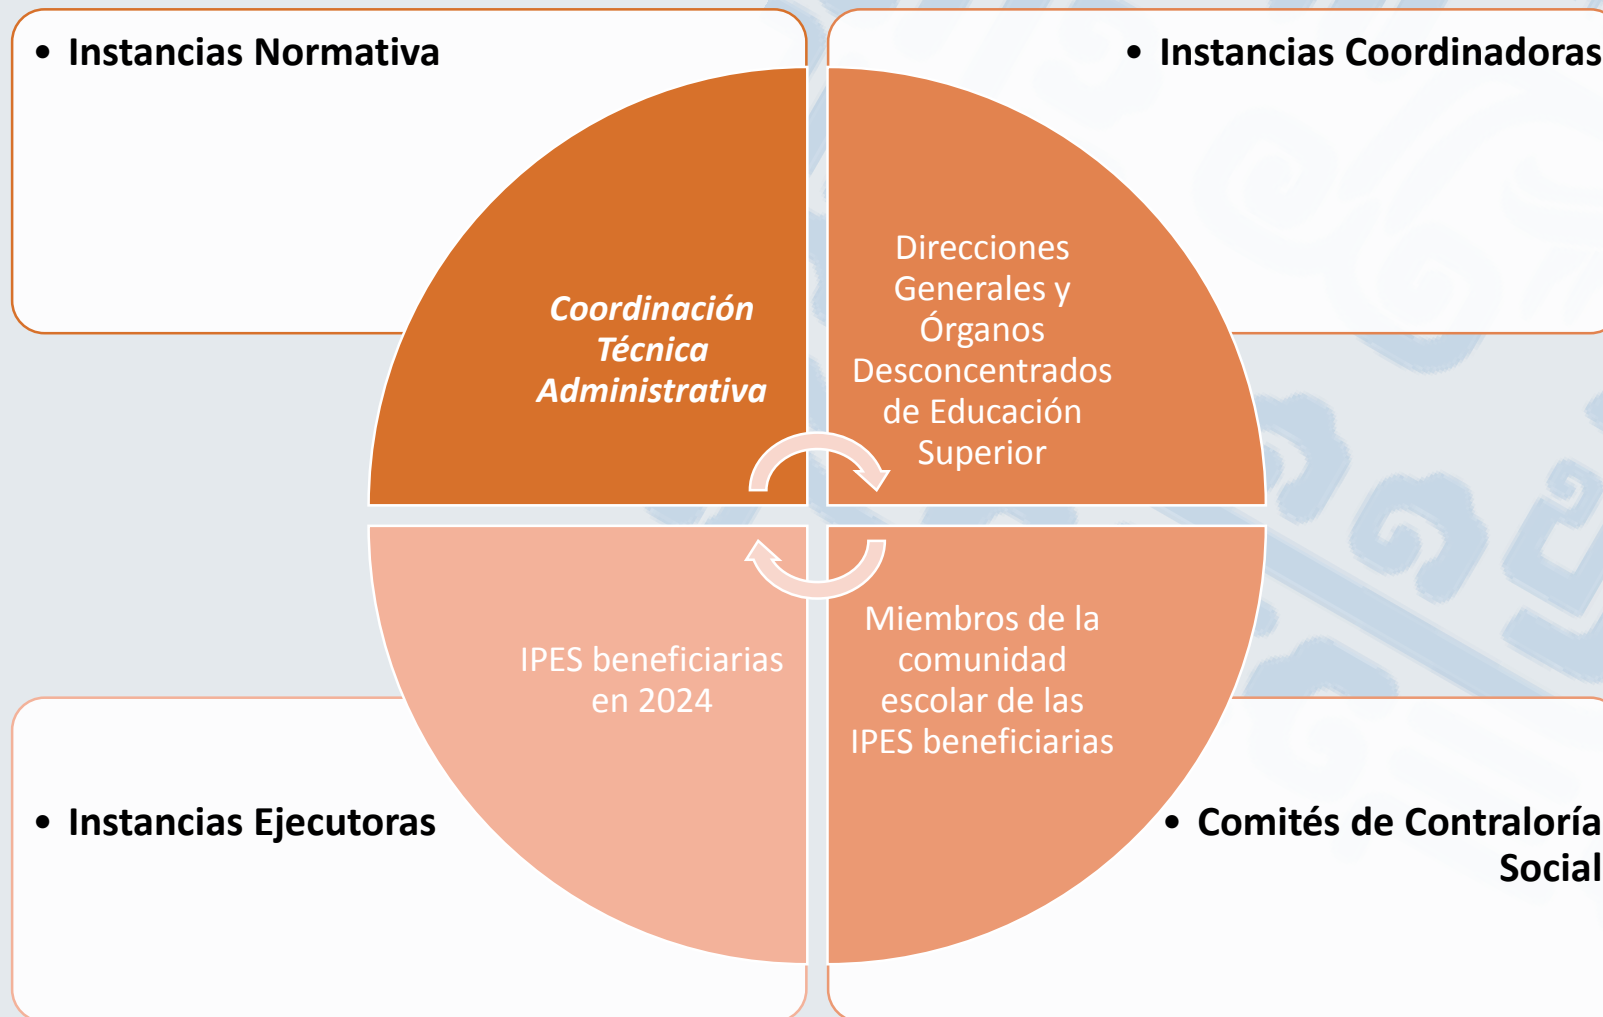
• Instancias Normativa

• Instancias Coordinadoras

Coordinación Técnica Administrativa

Direcciones Generales y Órganos Desconcentrados de Educación Superior

IPES beneficiarias en 2024

Miembros de la comunidad escolar de las IPES beneficiarias

• Instancias Ejecutoras

• Comités de Contraloría Social